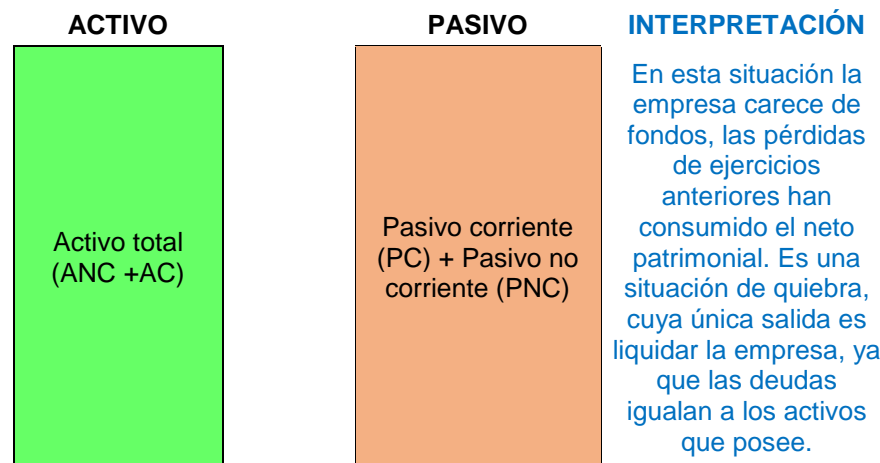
ACTIVO

Activo total (ANC +AC)

PASIVO

Pasivo corriente (PC) + Pasivo no corriente (PNC)

INTERPRETACIÓN

En esta situación la empresa carece de fondos, las pérdidas de ejercicios anteriores han consumido el neto patrimonial. Es una situación de quiebra, cuya única salida es liquidar la empresa, ya que las deudas igualan a los activos que posee.